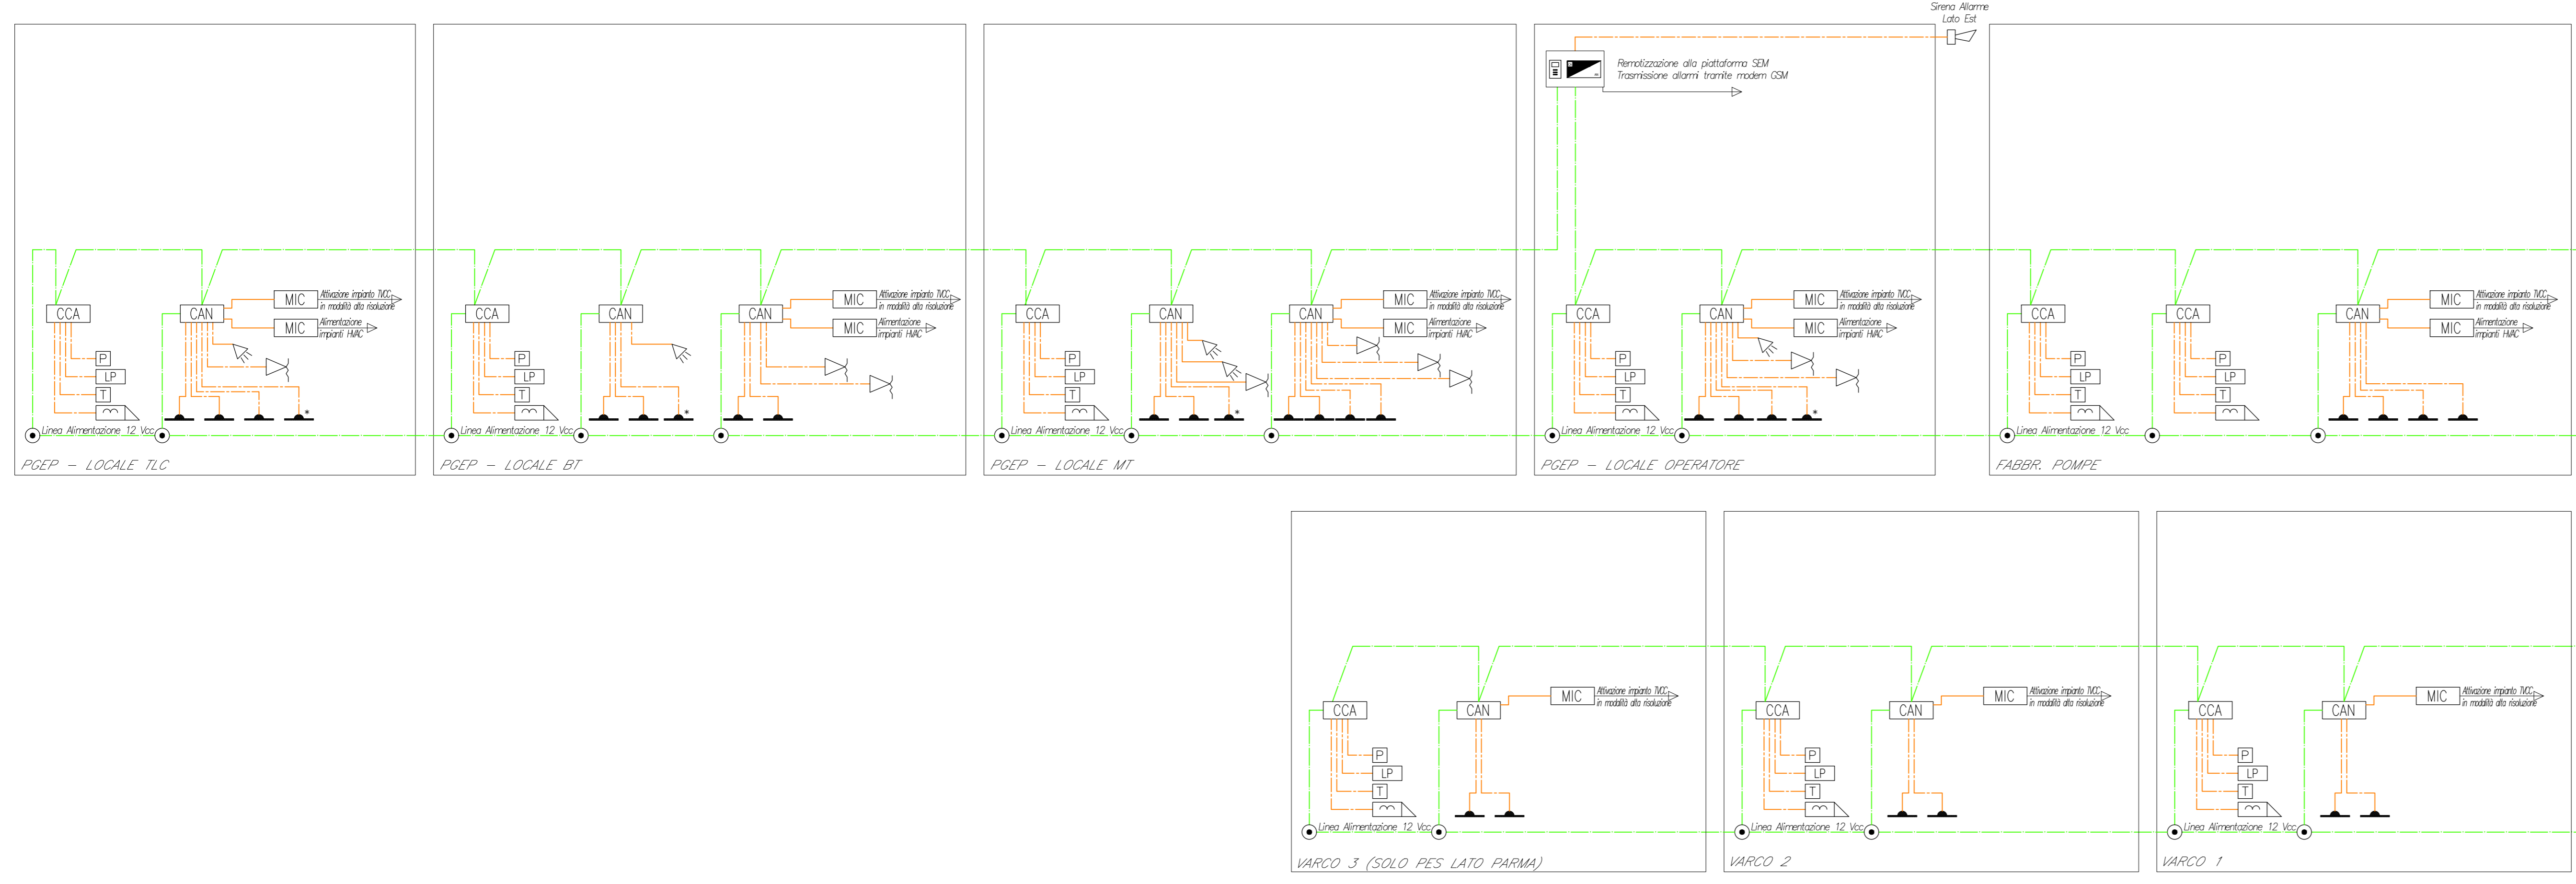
Sirena Allarme
Lato Est

Remotizzazione alla piattaforma SEM
Trasmissione allarmi tramite modem GSM

CCA
P
LP
T
CAN
MIC
Attivazione impianto TVCC in modalità alta risoluzione
MIC
Alimentazione impianti HVAC
*
Linea Alimentazione 12 Vcc
PGEP – LOCALE TLC

CCA
P
LP
T
CAN
*
CAN
MIC
Attivazione impianto TVCC in modalità alta risoluzione
MIC
Alimentazione impianti HVAC
Linea Alimentazione 12 Vcc
PGEP – LOCALE BT

CCA
P
LP
T
CAN
*
CAN
MIC
Attivazione impianto TVCC in modalità alta risoluzione
MIC
Alimentazione impianti HVAC
Linea Alimentazione 12 Vcc
PGEP – LOCALE MT

CCA
P
LP
T
CAN
MIC
Attivazione impianto TVCC in modalità alta risoluzione
MIC
Alimentazione impianti HVAC
*
Linea Alimentazione 12 Vcc
PGEP – LOCALE OPERATORE

CCA
P
LP
T
CCA
P
LP
T
CAN
MIC
Attivazione impianto TVCC in modalità alta risoluzione
MIC
Alimentazione impianti HVAC
Linea Alimentazione 12 Vcc
FABBR. POMPE

CCA
P
LP
T
CAN
MIC
Attivazione impianto TVCC in modalità alta risoluzione
Linea Alimentazione 12 Vcc
VARCO 3 (SOLO PES LATO PARMA)

CCA
P
LP
T
CAN
MIC
Attivazione impianto TVCC in modalità alta risoluzione
Linea Alimentazione 12 Vcc
VARCO 2

CCA
P
LP
T
CAN
MIC
Attivazione impianto TVCC in modalità alta risoluzione
Linea Alimentazione 12 Vcc
VARCO 1